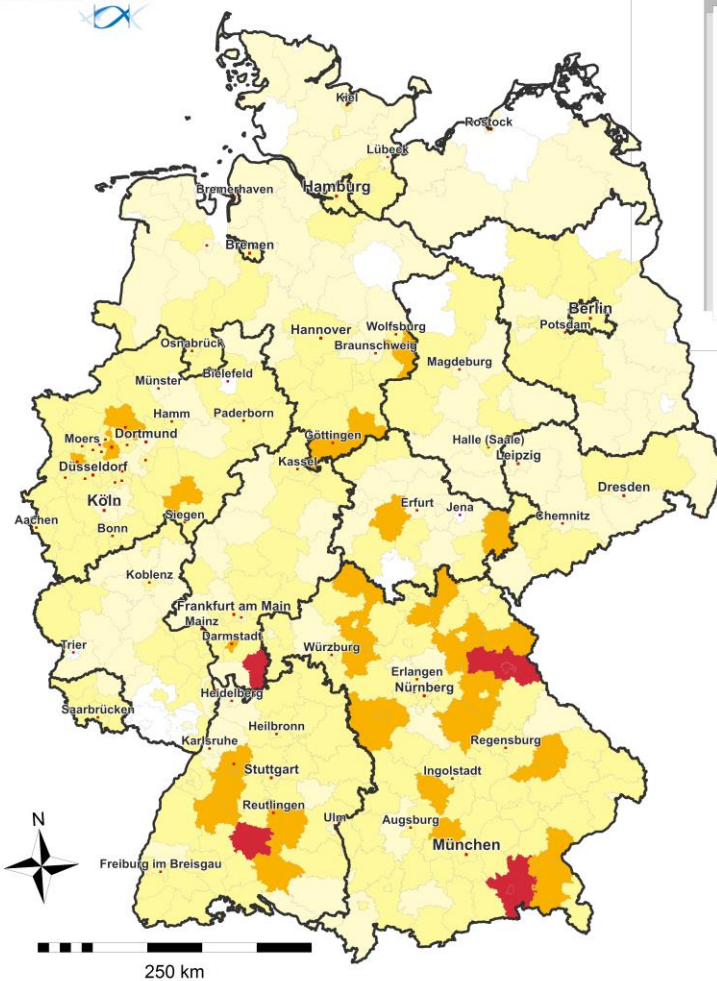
Kiel
Rostock
Lübeck
Hamburg
Bremerhaven
Bremen
Berlin
Potsdam
Hannover
Wolfsburg
Osnabrück
Braunschweig
Magdeburg
Bielefeld
Münster
Hamm
Paderborn
Dortmund
Moers
Göttingen
Halle (Saale)
Kassel
Leipzig
Dusseldorf
Köln
Dresden
Siegen
Erfurt
Jena
Aachen
Chemnitz
Bonn
Koblenz
Frankfurt am Main
Mainz
Darmstadt
Trier
Würzburg
Erlangen
Nürnberg
Heidelberg
Saarbrücken
Heilbronn
Regensburg
Karlsruhe
Stuttgart
Ingolstadt
Reutlingen
Ulm
Augsburg
N
München
Freiburg im Breisgau
250 km